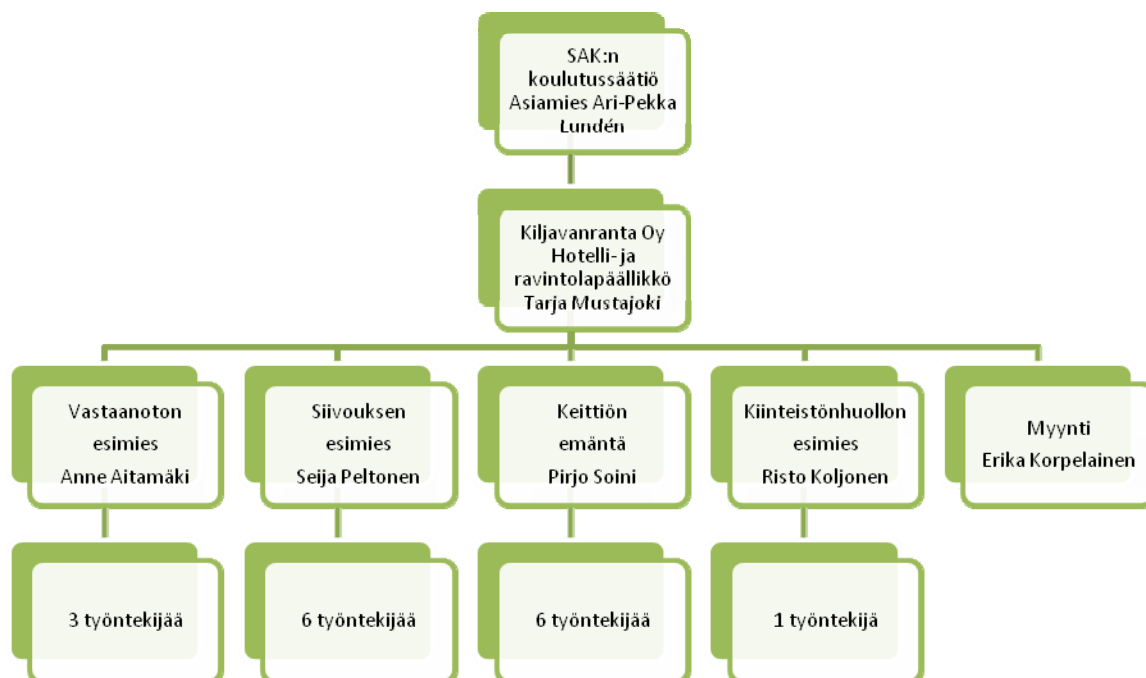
SAK:n koulutussäätiö
Asiamies Ari-Pekka Lundén

Kiljavanranta Oy
Hotelli- ja ravintolapäällikkö
Tarja Mustajoki

Vastaanoton esimies
Anne Aitamäki

Siivouksen esimies
Seija Peltonen

Keittiön emäntä
Pirjo Soini

Kiinteistönhuollon esimies
Risto Koljonen

Myynti
Erika Korpelainen

3 työntekijää

6 työntekijää

6 työntekijää

1 työntekijä